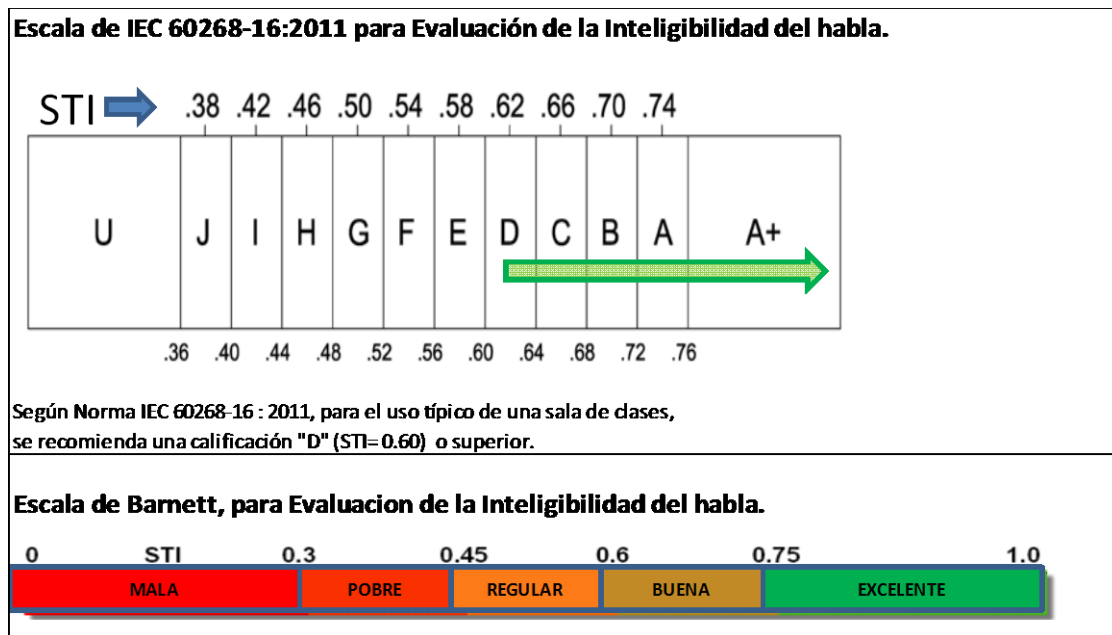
Escala de IEC 60268-16:2011 para Evaluación de la Inteligibilidad del habla.

STI .38 .42 .46 .50 .54 .58 .62 .66 .70 .74

| U | J | I | H | G | F | E | D | C | B | A | A+ |
|---|---|---|---|---|---|---|---|---|---|---|---|

.36 .40 .44 .48 .52 .56 .60 .64 .68 .72 .76

Según Norma IEC 60268-16 : 2011, para el uso típico de una sala de clases, se recomienda una calificación "D" (STI= 0.60) o superior.

Escala de Barnett, para Evaluacion de la Inteligibilidad del habla.

0 STI 0.3 0.45 0.6 0.75 1.0

| MALA | POBRE | REGULAR | BUENA | EXCELENTE |
|---|---|---|---|---|